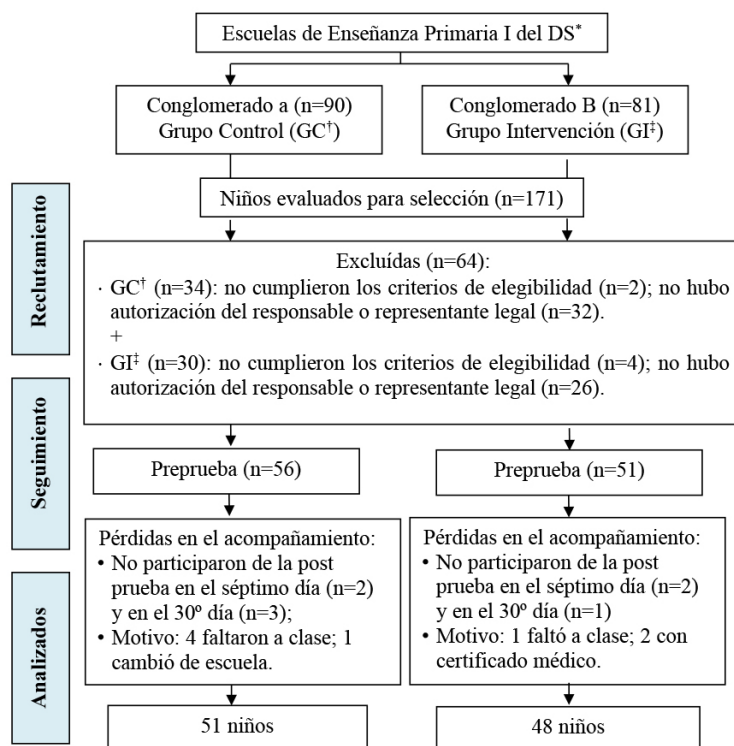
Escuelas de Enseñanza Primaria I del DS*

Conglomerado a (n=90)
Grupo Control (GC†)

Conglomerado B (n=81)
Grupo Intervención (GI‡)

Reclutamiento

Niños evaluados para selección (n=171)

Excluídas (n=64):
· GC† (n=34): no cumplieron los criterios de elegibilidad (n=2); no hubo autorización del responsable o representante legal (n=32).
+
· GI‡ (n=30): no cumplieron los criterios de elegibilidad (n=4); no hubo autorización del responsable o representante legal (n=26).

Seguimiento

Preprueba (n=56)

Preprueba (n=51)

Pérdidas en el acompañamiento:
• No participaron de la post prueba en el séptimo día (n=2) y en el 30º día (n=3);
• Motivo: 4 faltaron a clase; 1 cambió de escuela.

Pérdidas en el acompañamiento:
• No participaron de la post prueba en el séptimo día (n=2) y en el 30º día (n=1)
• Motivo: 1 faltó a clase; 2 con certificado médico.

Analizados

51 niños

48 niños